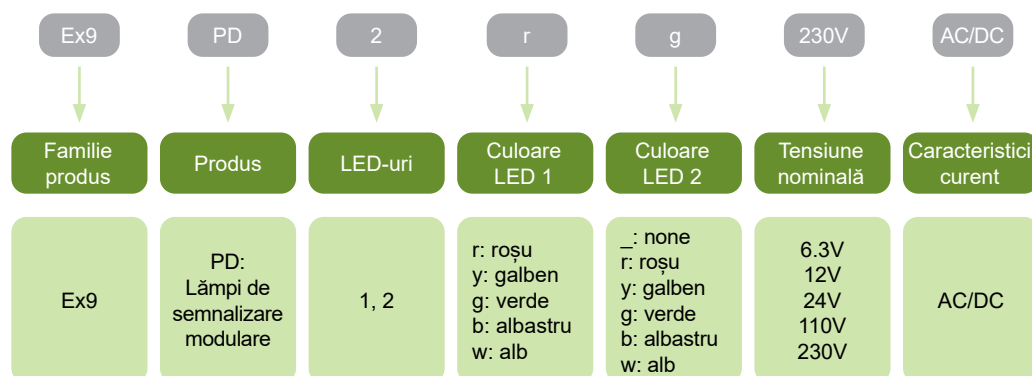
Ex9 PD 2 r g 230V AC/DC

| Familie produs | Produs | LED-uri | Culoare LED 1 | Culoare LED 2 | Tensiune nominală | Caracteristici curent |
|---|---|---|---|---|---|---|
| Ex9 | PD: Lămpi de semnalizare modulare | 1, 2 | r: roșu<br>y: galben<br>g: verde<br>b: albastru<br>w: alb | _: none<br>r: roșu<br>y: galben<br>g: verde<br>b: albastru<br>w: alb | 6.3V<br>12V<br>24V<br>110V<br>230V | AC/DC |